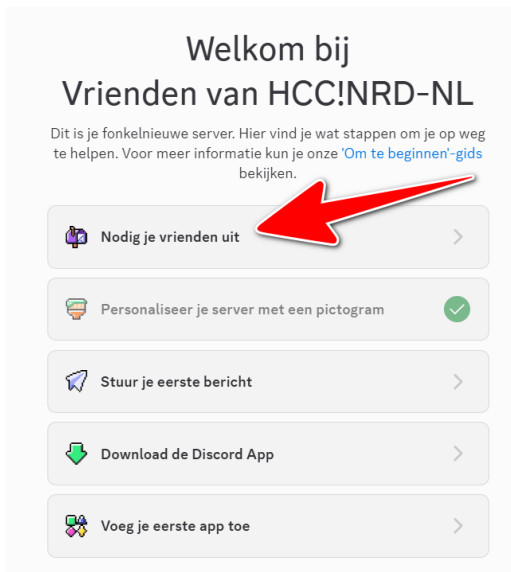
Welkom bij
Vrienden van HCC!NRD-NL

Dit is je fonkelnieuwe server. Hier vind je wat stappen om je op weg te helpen. Voor meer informatie kun je onze 'Om te beginnen'-gids bekijken.

Nodig je vrienden uit

Personaliseer je server met een pictogram

Stuur je eerste bericht

Download de Discord App

Voeg je eerste app toe